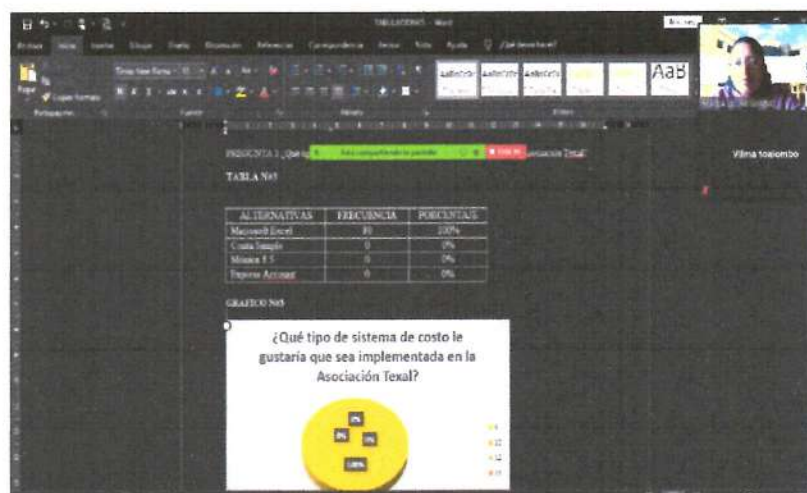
TABULACIONES - Word

Archivo Inicio Insertar Diseño Diseño Disposición Referencias Correspondencia Revisar Vista Ayuda ¿Qué desea hacer?

Pegar Copiar formato

Portapapeles Fuente Párrafo Estilos

AaBbCcDd AaBbCcDd AaBbCcDd AaB

PREGUNTA 3: ¿Qué ti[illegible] Está compartiendo la pantalla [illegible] Asociación Texal?

TABLA N°3

| ALTERNATIVAS | FRECUENCIA | PORCENTAJE |
|---|---|---|
| Microsoft Excel | 10 | 100% |
| Conta Simple | 0 | 0% |
| Mónica 8.5 | 0 | 0% |
| Express Account | 0 | 0% |

GRAFICO N°3

¿Qué tipo de sistema de costo le gustaría que sea implementada en la Asociación Texal?

0% 0% 0% 100%

Vilma toalombo